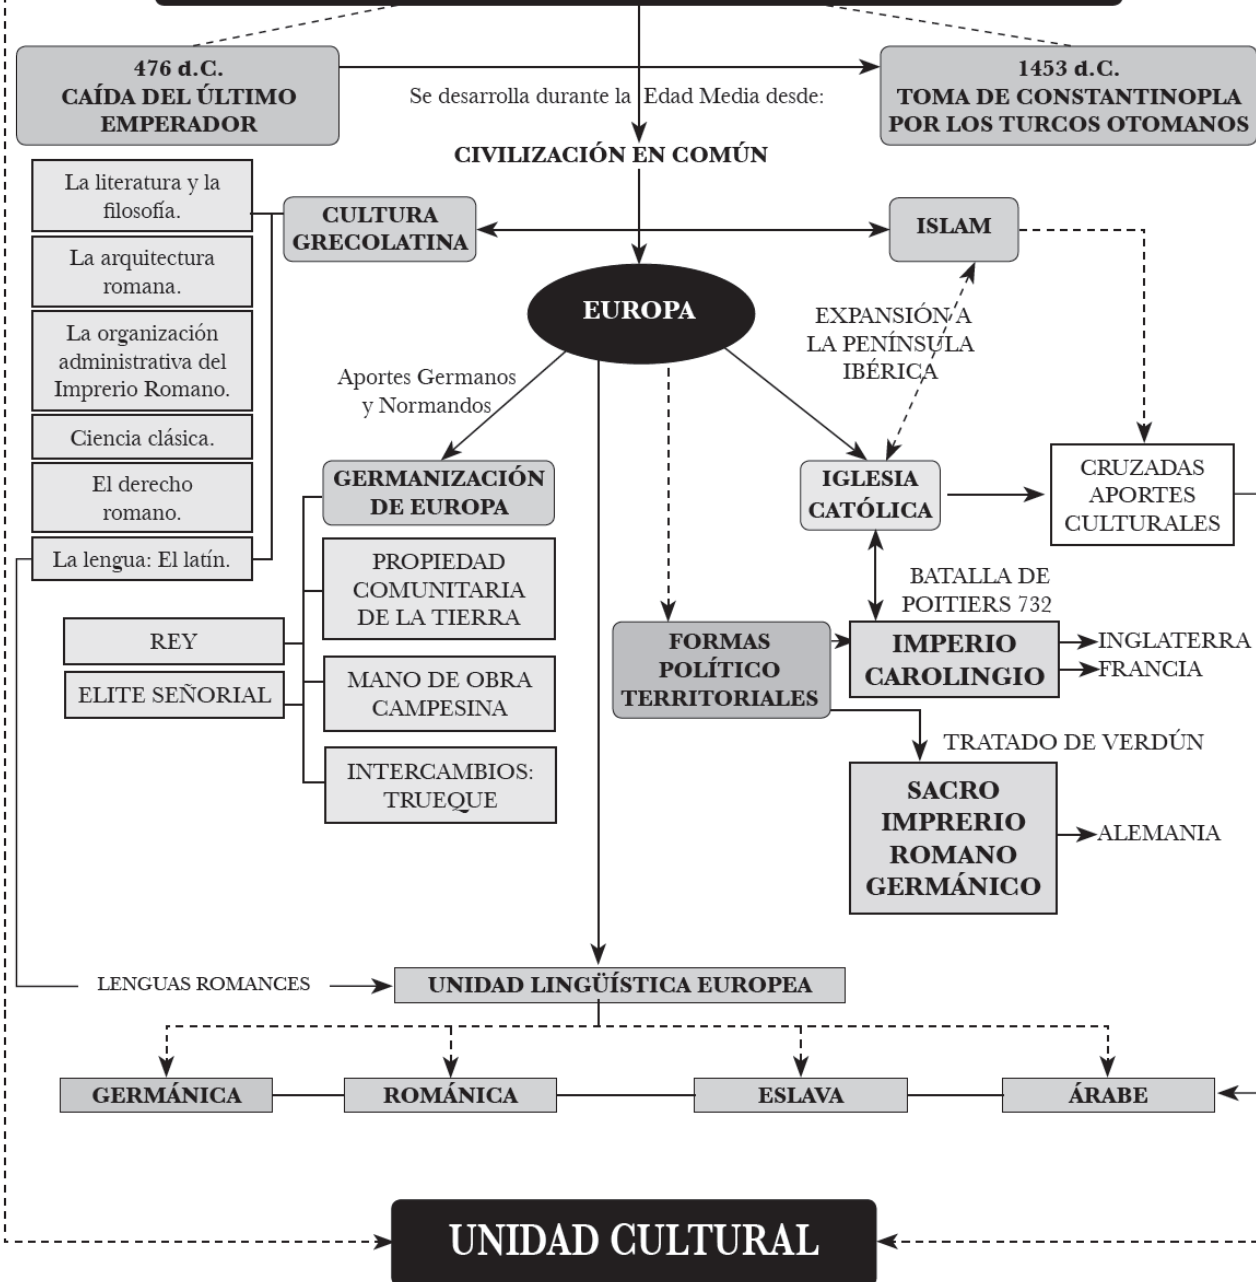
476 d.C.
CAÍDA DEL ÚLTIMO EMPERADOR

Se desarrolla durante la Edad Media desde:

1453 d.C.
TOMA DE CONSTANTINOPLA POR LOS TURCOS OTOMANOS

CIVILIZACIÓN EN COMÚN

La literatura y la filosofía.

La arquitectura romana.

La organización administrativa del Impreio Romano.

Ciencia clásica.

El derecho romano.

La lengua: El latín.

CULTURA GRECOLATINA

ISLAM

EUROPA

EXPANSIÓN A LA PENÍNSULA IBÉRICA

Aportes Germanos y Normandos

GERMANIZACIÓN DE EUROPA

PROPIEDAD COMUNITARIA DE LA TIERRA

REY

ELITE SEÑORIAL

MANO DE OBRA CAMPESINA

INTERCAMBIOS: TRUEQUE

IGLESIA CATÓLICA

CRUZADAS APORTES CULTURALES

BATALLA DE POITIERS 732

FORMAS POLÍTICO TERRITORIALES

IMPERIO CAROLINGIO

INGLATERRA
FRANCIA

TRATADO DE VERDÚN

SACRO IMPRERIO ROMANO GERMÁNICO

ALEMANIA

LENGUAS ROMANCES

UNIDAD LINGÜÍSTICA EUROPEA

GERMÁNICA

ROMÁNICA

ESLAVA

ÁRABE

UNIDAD CULTURAL